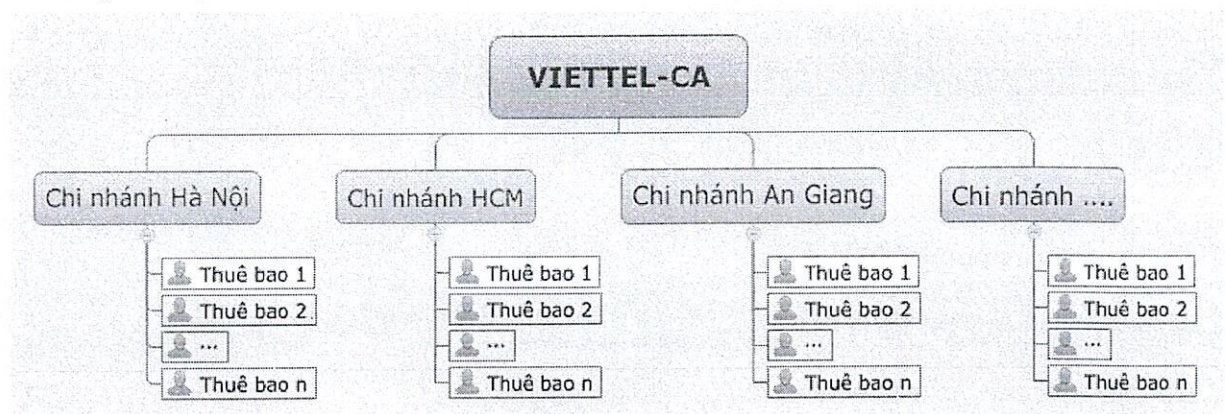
VIETTEL-CA

Chi nhánh Hà Nội

Thuê bao 1
Thuê bao 2
...
Thuê bao n

Chi nhánh HCM

Thuê bao 1
Thuê bao 2
...
Thuê bao n

Chi nhánh An Giang

Thuê bao 1
Thuê bao 2
...
Thuê bao n

Chi nhánh ....

Thuê bao 1
Thuê bao 2
...
Thuê bao n